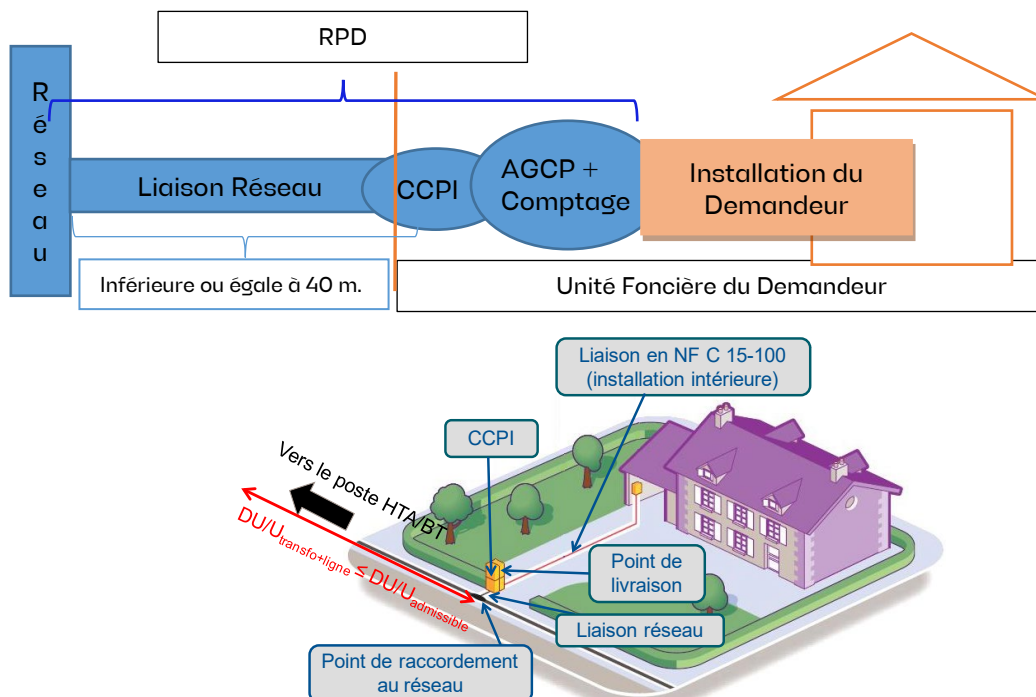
RPD

Réseau

Liaison Réseau

CCPI

AGCP + Comptage

Installation du Demandeur

Inférieure ou égale à 40 m.

Unité Foncière du Demandeur

Liaison en NF C 15-100 (installation intérieure)

CCPI

Vers le poste HTA/BT

$DU/U_{transfo+ligne} \leq DU/U_{admissible}$

Point de livraison

Liaison réseau

Point de raccordement au réseau